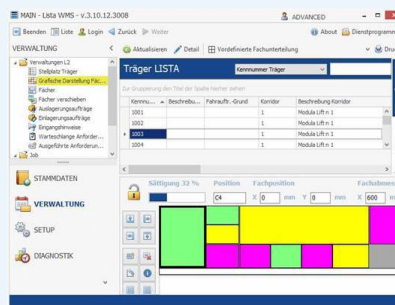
MAIN - Lista WMS - v.3.10.12.3008

ADVANCED

Beenden | Liste | Login | Zurück | Weiter

About | Dienstprogramm

VERWALTUNG

Aktualisieren | Detail | Vordefinierte Fachunterteilung | Druc

Verwaltungen L2
Stellplatz Träger
Grafische Darstellung Fäc...
Fächer
Fächer verschieben
Auslagerungsaufträge
Einlagerungsaufträge
Eingangshinweise
Warteschlange Anforder...
Ausgeführte Anforder...
Job

Träger LISTA

Kennnummer Träger

Zur Gruppierung den Titel der Spalte hierher ziehen!

| Kennu... | Beschreibu... | Fahraufs.- Grund | Korridor | Beschreibung Korridor |
|---|---|---|---|---|
| 1001 | | | 1 | Modula Lift n 1 |
| 1002 | | | 1 | Modula Lift n 1 |
| 1003 | | | 1 | Modula Lift n 1 |
| 1004 | | | 1 | Modula Lift n 1 |

STAMMDATEN

VERWALTUNG

SETUP

DIAGNOSTIK

Sättigung 32 %

Position

Fachposition

Fachabmes

C4

X 0 mm Y 0 mm

X 600 m